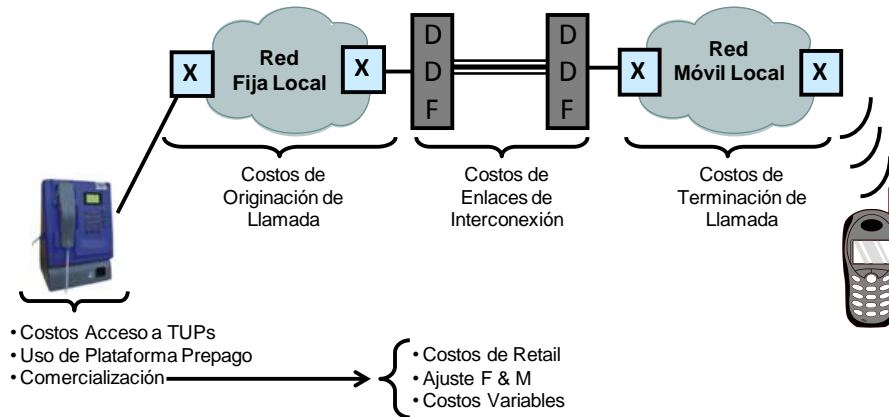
X

Red Fija Local

X

D D F

D D F

X

Red Móvil Local

X

Costos de Originación de Llamada

Costos de Enlaces de Interconexión

Costos de Terminación de Llamada

• Costos Acceso a TUPs
• Uso de Plataforma Prepago
• Comercialización

• Costos de Retail
• Ajuste F & M
• Costos Variables